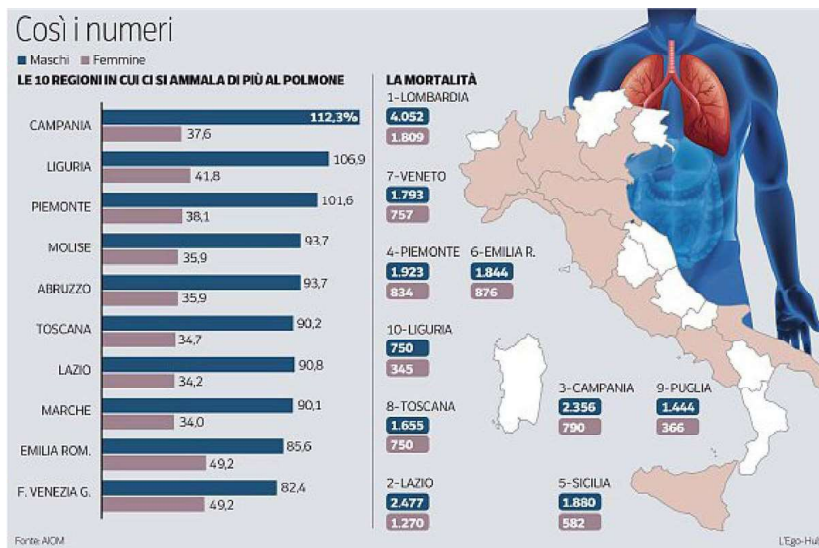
Così i numeri

Maschi Femmine

LE 10 REGIONI IN CUI CI SI AMMALA DI PIÙ AL POLMONE

CAMPANIA 112,3% 37,6
LIGURIA 106,9 41,8
PIEMONTE 101,6 38,1
MOLISE 93,7 35,9
ABRUZZO 93,7 35,9
TOSCANA 90,2 34,7
LAZIO 90,8 34,2
MARCHE 90,1 34,0
EMILIA ROM. 85,6 49,2
F. VENEZIA G. 82,4 49,2

LA MORTALITÀ

1-LOMBARDIA 4.052 1.809

7-VENETO 1.793 757

4-PIEMONTE 1.923 834

6-EMILIA R. 1.844 876

10-LIGURIA 750 345

8-TOSCANA 1.655 750

2-LAZIO 2.477 1.270

3-CAMPANIA 2.356 790

9-PUGLIA 1.444 366

5-SICILIA 1.880 582

Fonte: AIOM

L'Ego-Hub